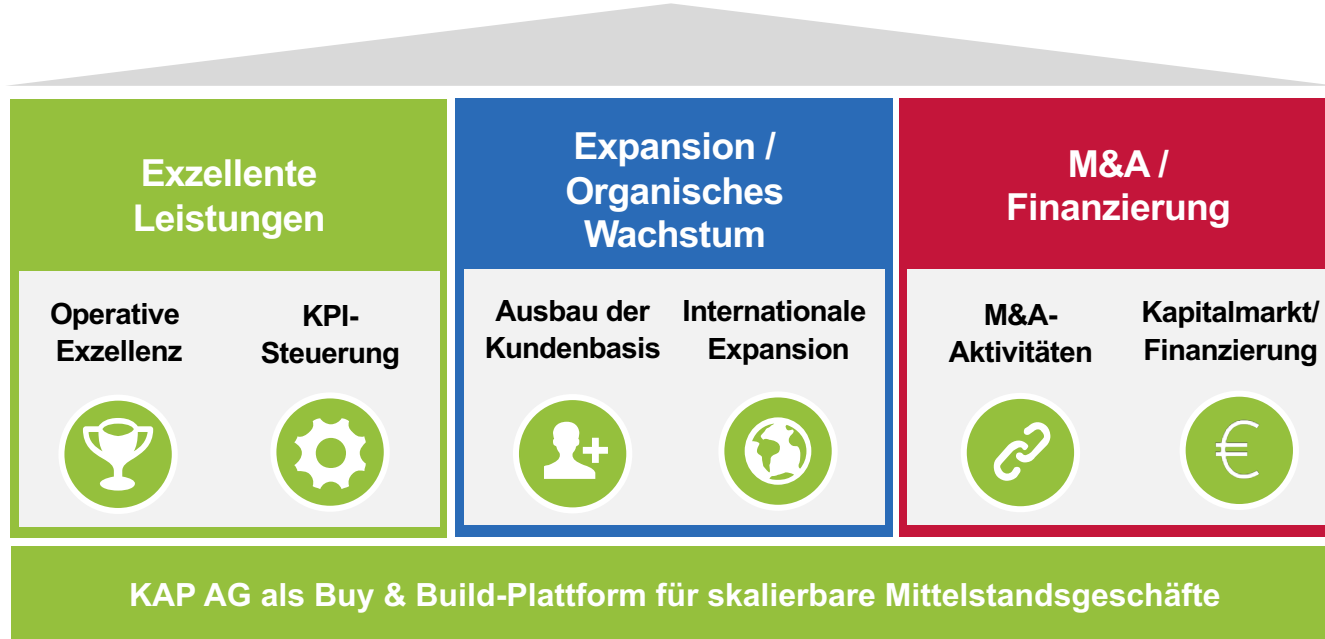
Exzellente Leistungen

Operative Exzellenz

KPI-Steuerung

Expansion / Organisches Wachstum

Ausbau der Kundenbasis

Internationale Expansion

M&A / Finanzierung

M&A-Aktivitäten

Kapitalmarkt/ Finanzierung

KAP AG als Buy & Build-Plattform für skalierbare Mittelstandsgeschäfte